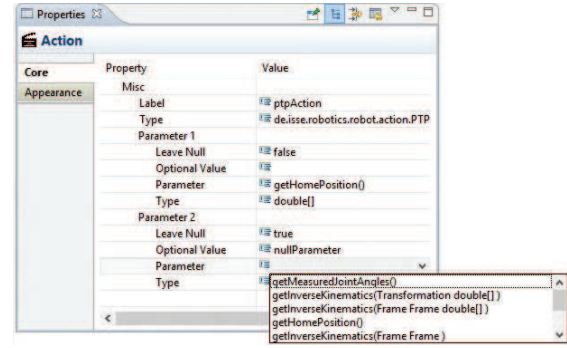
Properties ☒

Action

Core
Appearance

| Property | Value |
|---|---|
| Misc | |
| Label | ptpAction |
| Type | de.isse.robotics.robot.action.PTP |
| Parameter 1 | |
| Leave Null | false |
| Optional Value | |
| Parameter | getHomePosition() |
| Type | double[] |
| Parameter 2 | |
| Leave Null | true |
| Optional Value | nullParameter |
| Parameter | |
| Type | |

getMeasuredJointAngles()
getInverseKinematics(Transformation double[] )
getInverseKinematics(Frame Frame double[] )
getHomePosition()
getInverseKinematics(Frame Frame )